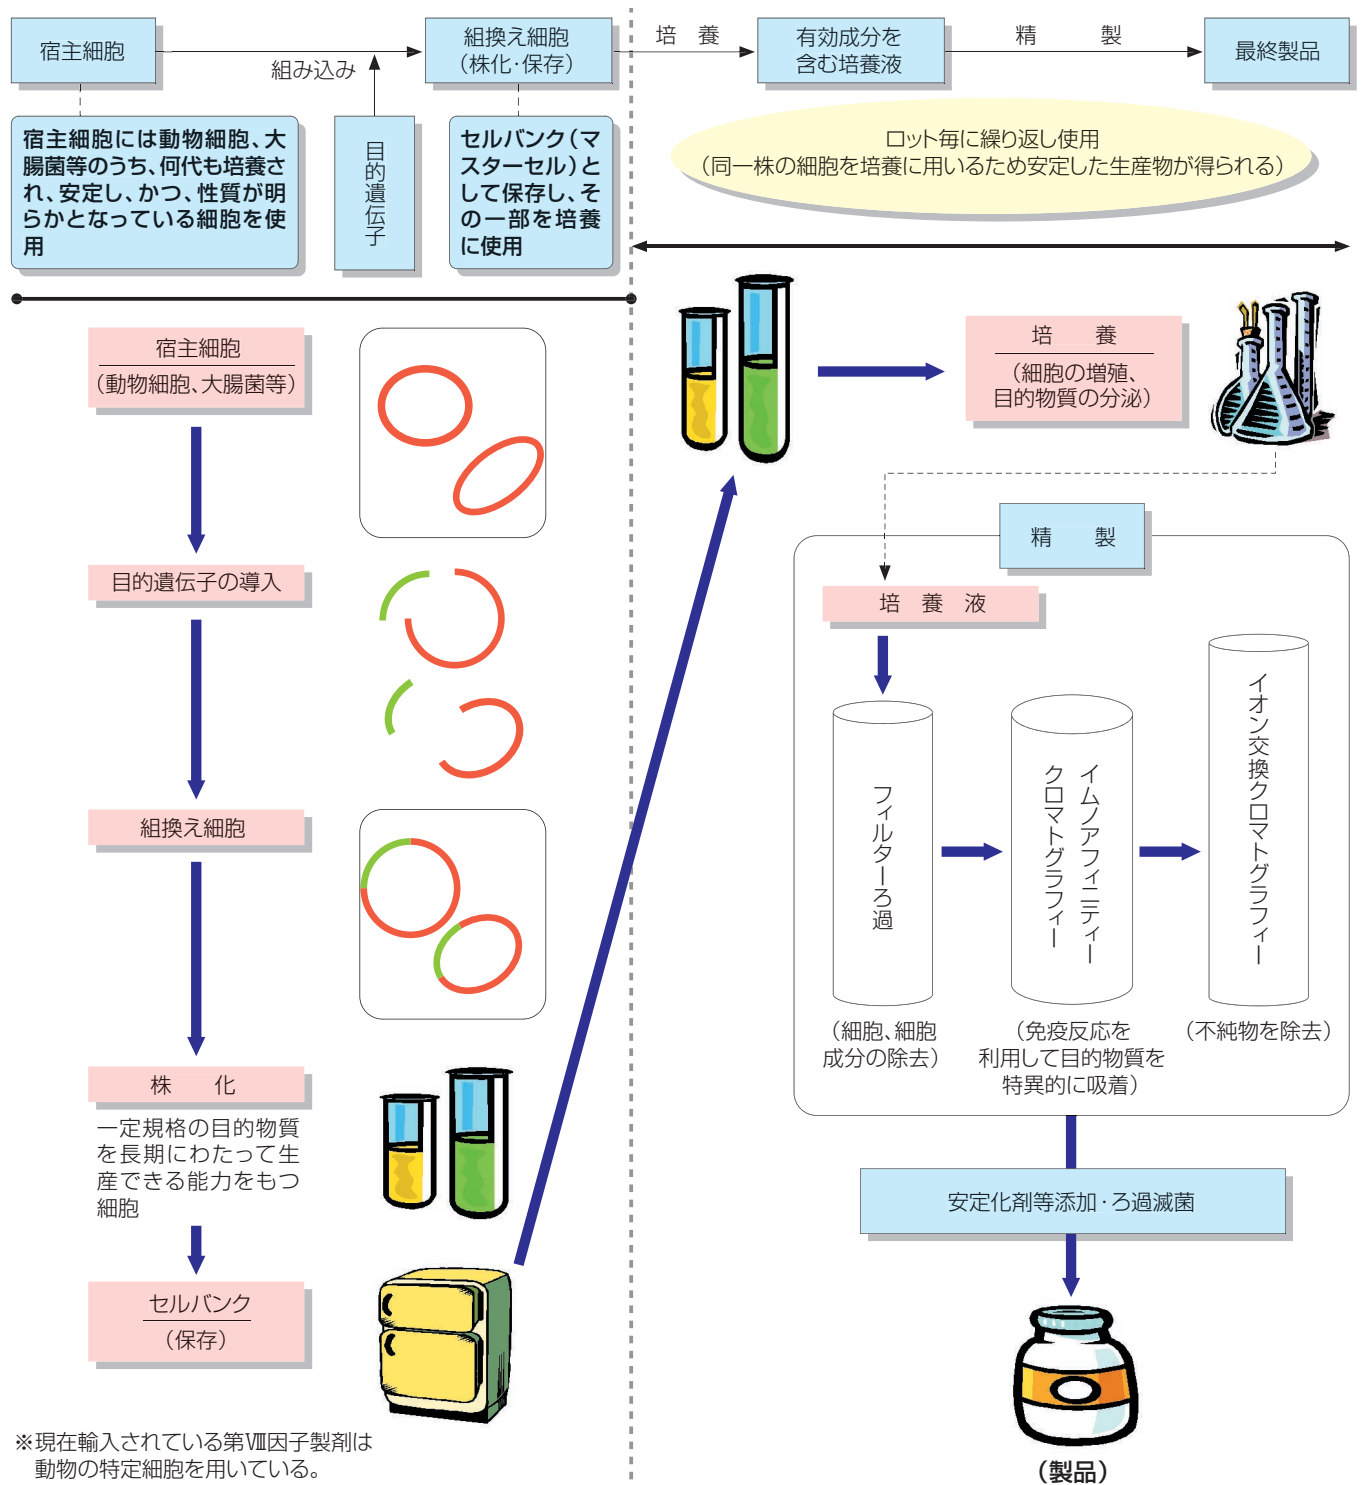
宿主細胞

組み込み

組換え細胞
（株化·保存）

培　養

有効成分を
含む培養液

精　　製

最終製品

宿主細胞には動物細胞、大腸菌等のうち、何代も培養され、安定し、かつ、性質が明らかとなっている細胞を使用

目的遺伝子

セルバンク（マスターセル）として保存し、その一部を培養に使用

ロット毎に繰り返し使用
（同一株の細胞を培養に用いるため安定した生産物が得られる）

宿主細胞
（動物細胞、大腸菌等）

目的遺伝子の導入

組換え細胞

株　　化

一定規格の目的物質を長期にわたって生産できる能力をもつ細胞

セルバンク
（保存）

※現在輸入されている第Ⅷ因子製剤は動物の特定細胞を用いている。

培　　養
（細胞の増殖、目的物質の分泌）

精　　製

培　養　液

フィルターろ過

イムノアフィニティークロマトグラフィー

イオン交換クロマトグラフィー

（細胞、細胞成分の除去）

（免疫反応を利用して目的物質を特異的に吸着）

（不純物を除去）

安定化剤等添加·ろ過滅菌

（製品）